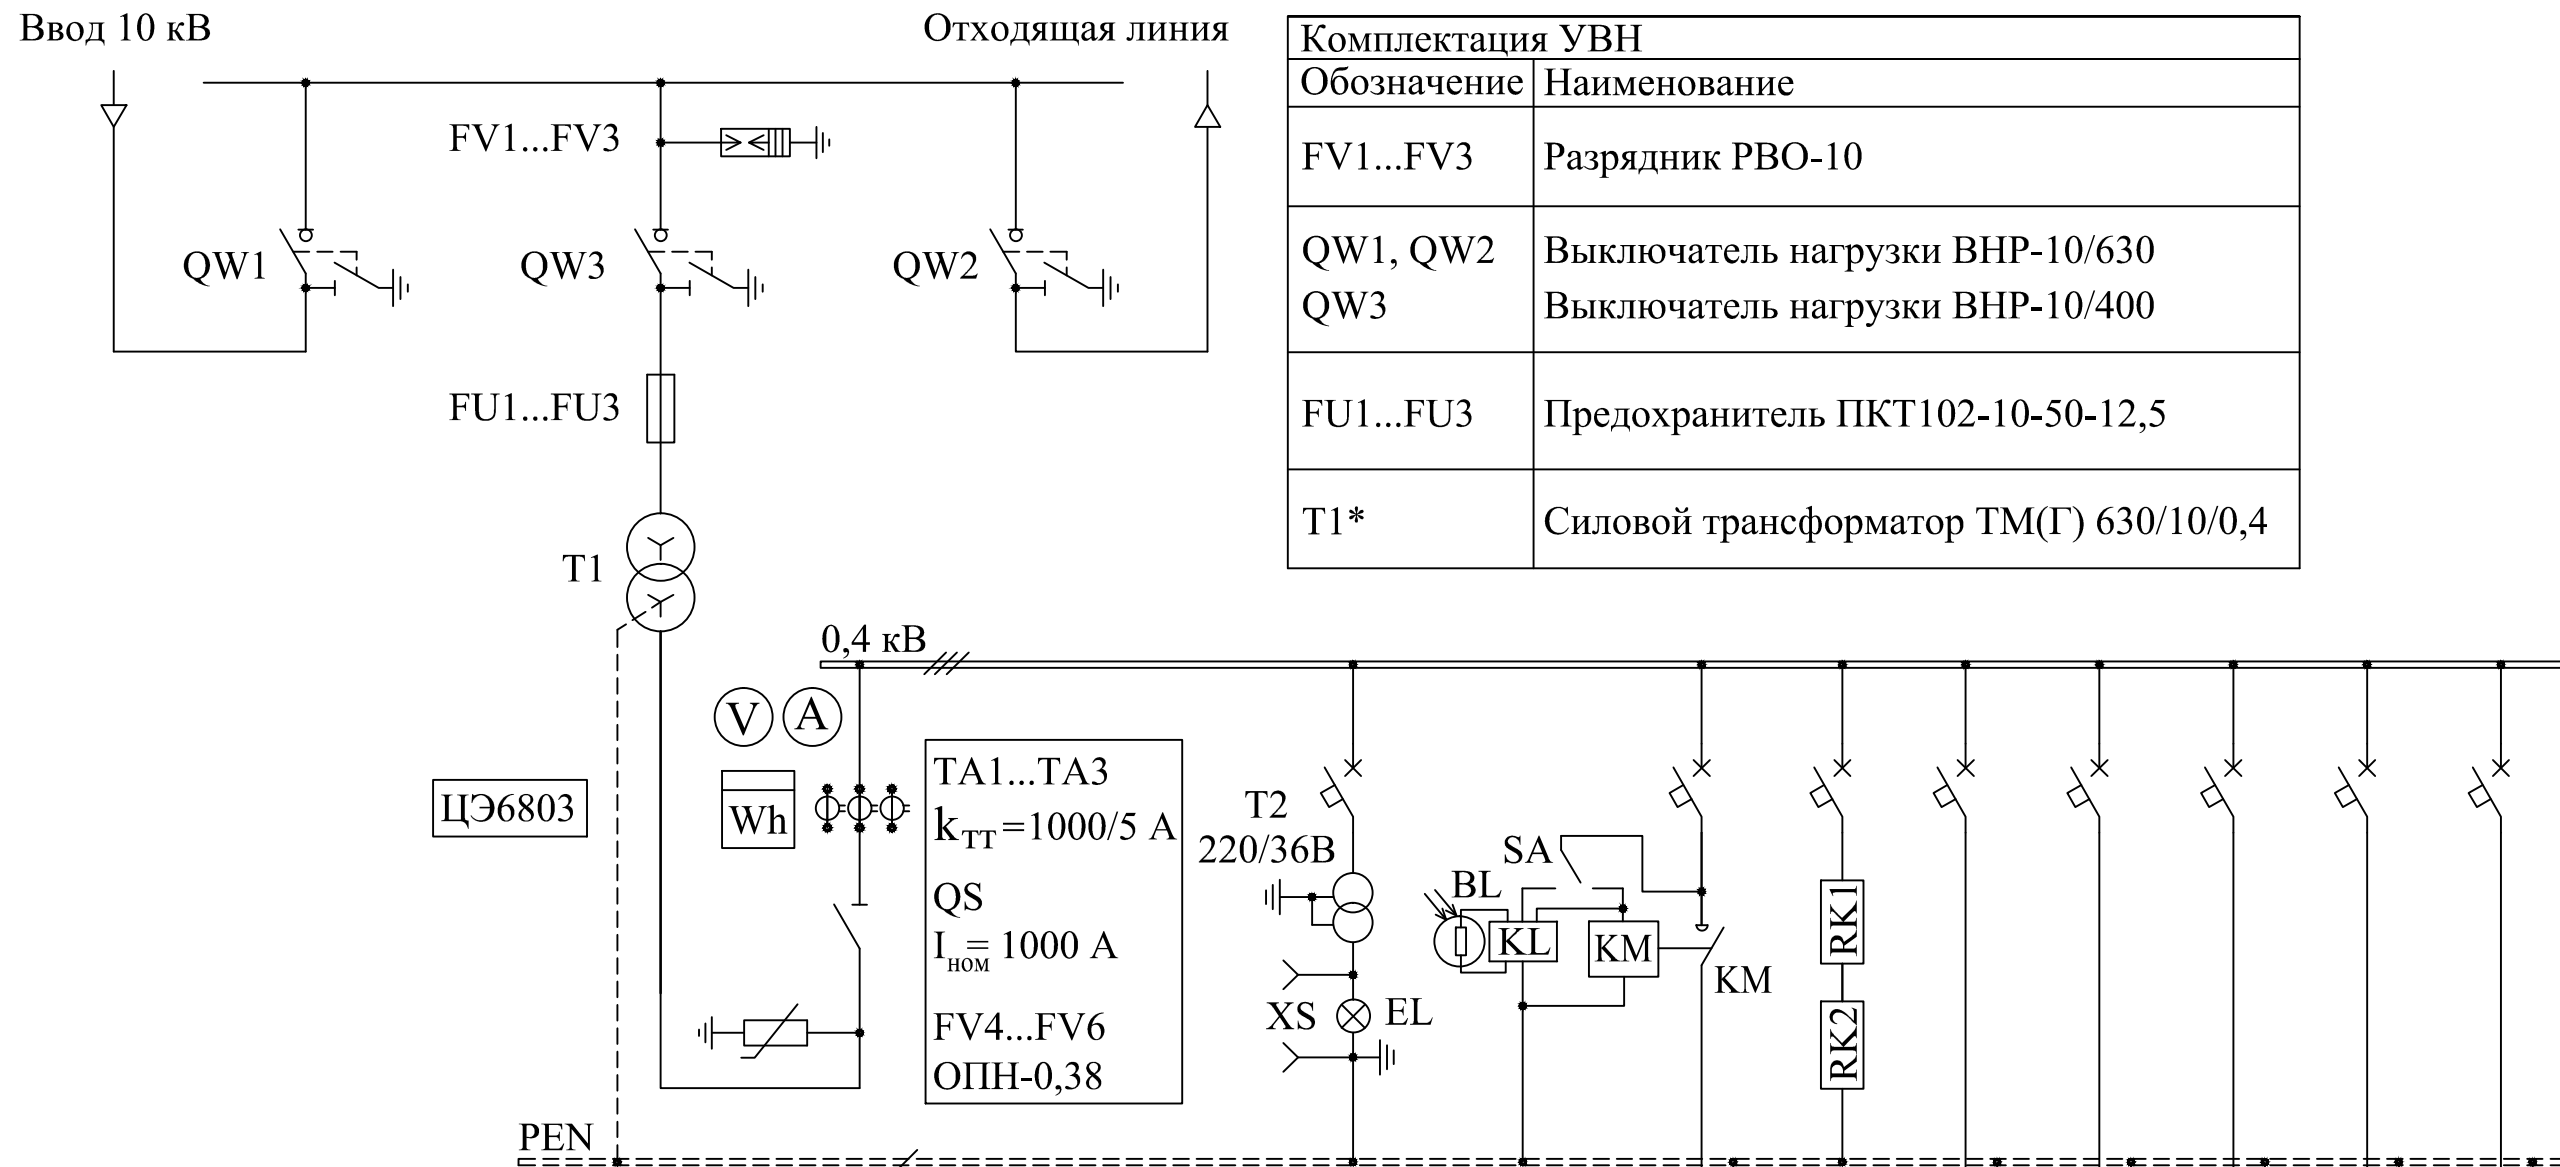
Ввод 10 кВ

Отходящая линия

| Комплектация УВН | |
|---|---|
| Обозначение | Наименование |
| FV1...FV3 | Разрядник РВО-10 |
| QW1, QW2<br>QW3 | Выключатель нагрузки ВНР-10/630<br>Выключатель нагрузки ВНР-10/400 |
| FU1...FU3 | Предохранитель ПКТ102-10-50-12,5 |
| T1* | Силовой трансформатор ТМ(Г) 630/10/0,4 |

FV1...FV3

QW1

QW3

QW2

FU1...FU3

T1

0,4 кВ

V

A

ЦЭ6803

Wh

TA1...TA3
$k_{TT}$=1000/5 А
QS
$I_{ном}$= 1000 А
FV4...FV6
ОПН-0,38

T2
220/36В

SA

BL

KL

KM

KM

XS

EL

RK1

RK2

PEN